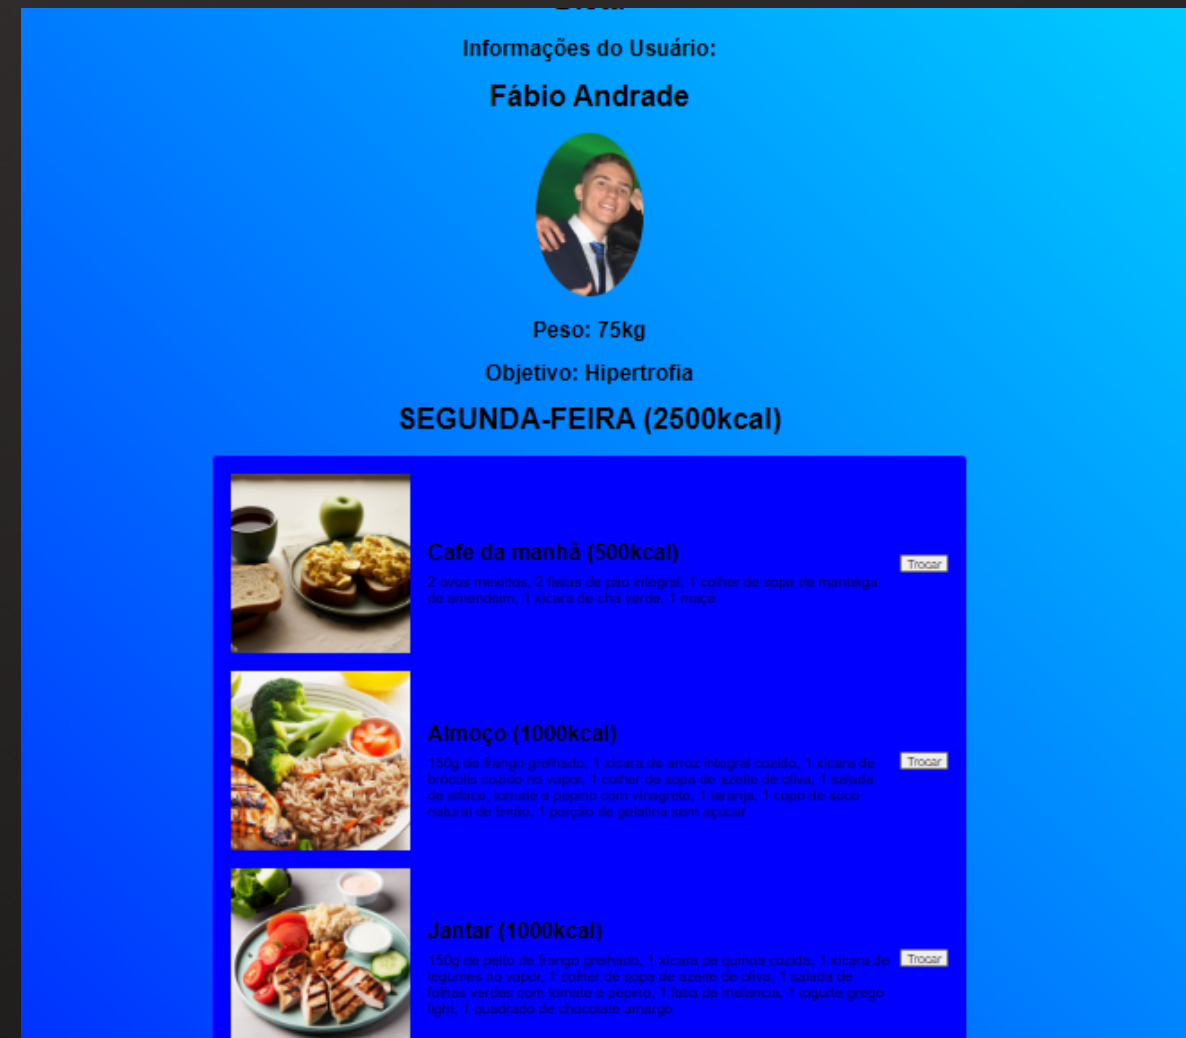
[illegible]

Informações do Usuário:

Fábio Andrade

Peso: 75kg

Objetivo: Hipertrofia

SEGUNDA-FEIRA (2500kcal)

Cafe da manhã (500kcal)

2 ovos mexidos, 2 fatias de pão integral, 1 colher de sopa de manteiga de amendoim, 1 xícara de chá verde, 1 maçã

Trocar

Almoço (1000kcal)

150g de frango grelhado, 1 xícara de arroz integral cozido, 1 xícara de brócolis cozido no vapor, 1 colher de sopa de azeite de oliva, 1 salada de alface, tomate e pepino com vinagrete, 1 laranja, 1 copo de suco natural de limão, 1 porção de gelatina sem açúcar

Trocar

Jantar (1000kcal)

150g de peito de frango grelhado, 1 xícara de quinoa cozida, 1 xícara de legumes no vapor, 1 colher de sopa de azeite de oliva, 1 salada de folhas verdes com tomate e pepino, 1 fatia de melancia, 1 iogurte grego light, 1 quadrado de chocolate amargo

Trocar